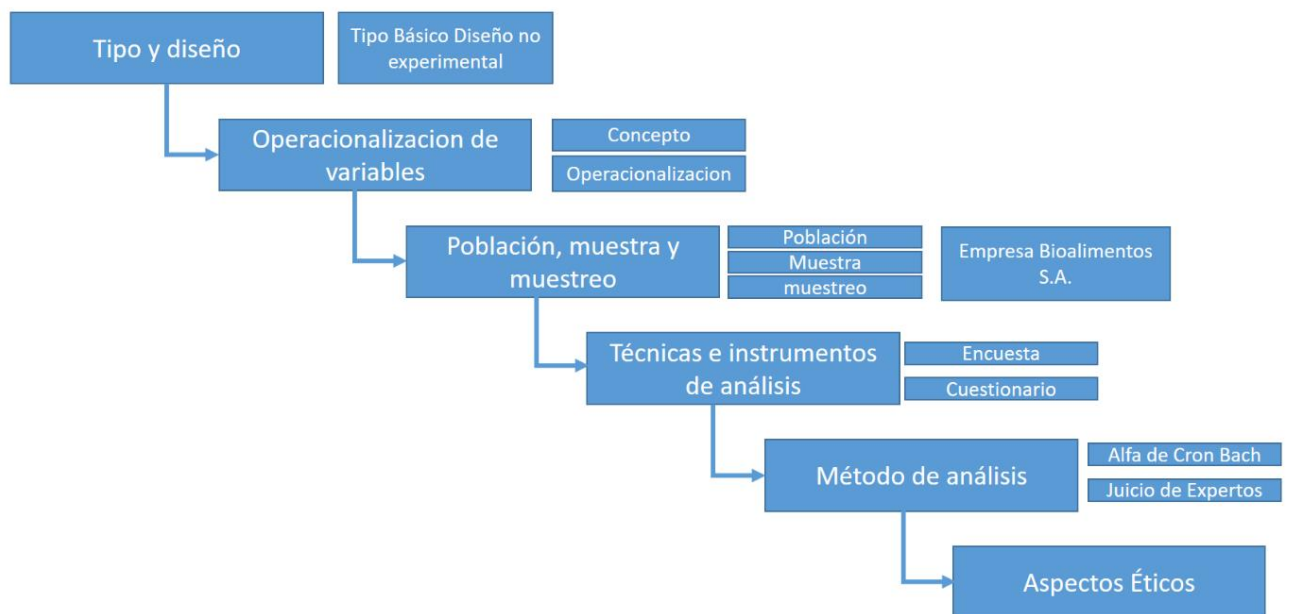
Tipo y diseño

Tipo Básico Diseño no experimental

Operacionalizacion de variables

Concepto

Operacionalizacion

Población, muestra y muestreo

Población

Muestra

muestreo

Empresa Bioalimentos S.A.

Técnicas e instrumentos de análisis

Encuesta

Cuestionario

Método de análisis

Alfa de Cron Bach

Juicio de Expertos

Aspectos Éticos